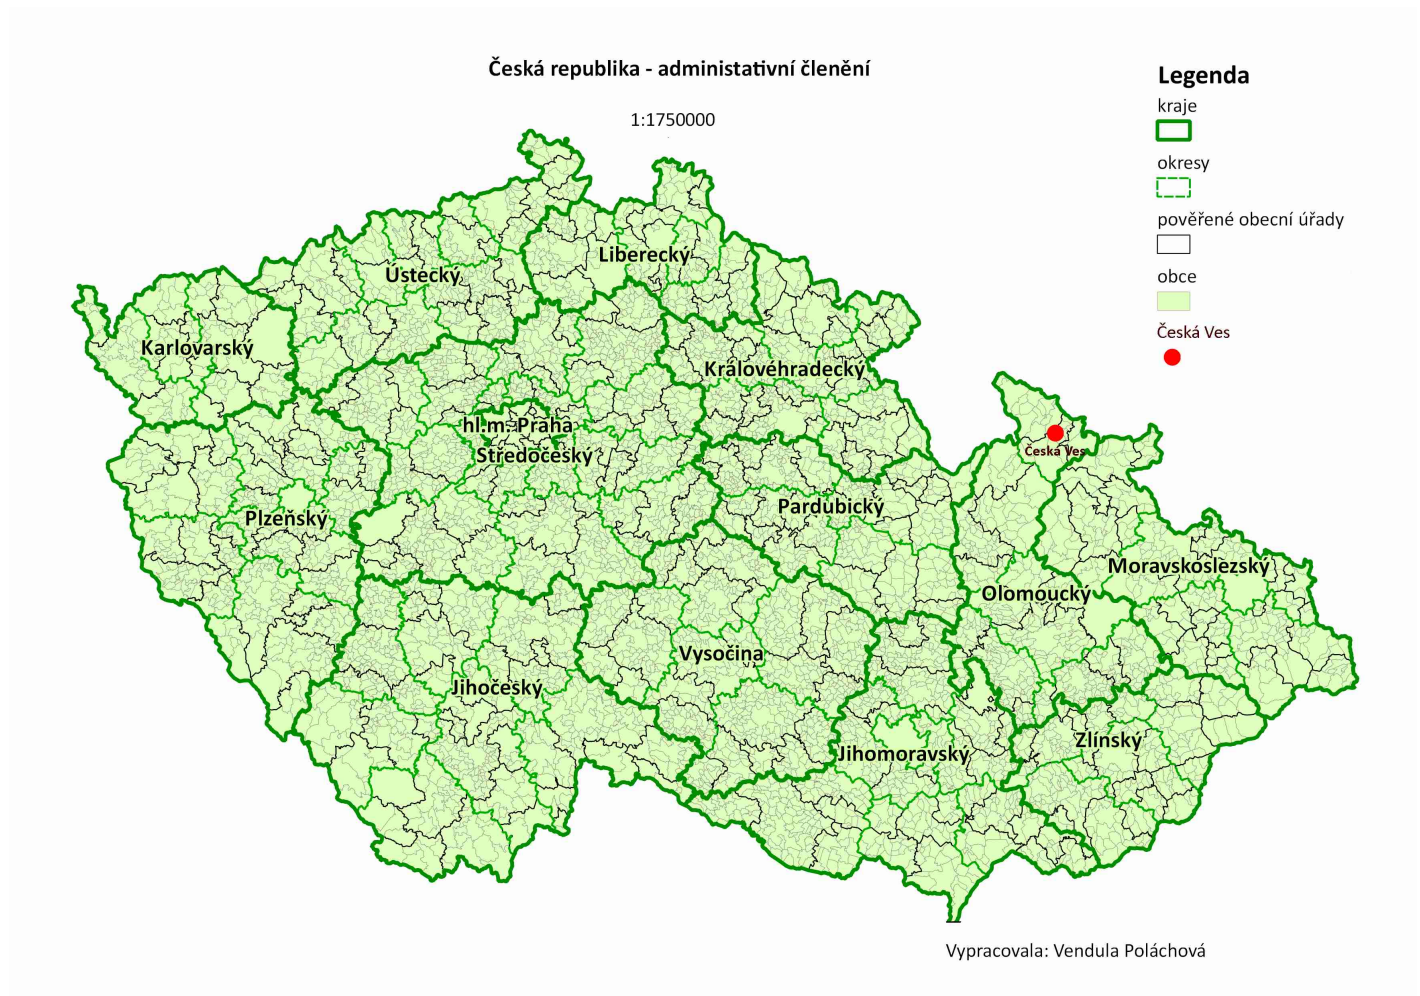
Česká republika - administativní členění

1:1750000

Legenda
kraje
okresy
pověřené obecní úřady
obce
Česká Ves

Ústecký
Liberecký
Karlovarský
Královéhradecký
hl.m. Praha
Středočeský
Česká Ves
Pardubický
Plzeňský
Moravskoslezský
Olomoucký
Vysočina
Jihočeský
Zlínský
Jihomoravský

Vypracovala: Vendula Poláchová